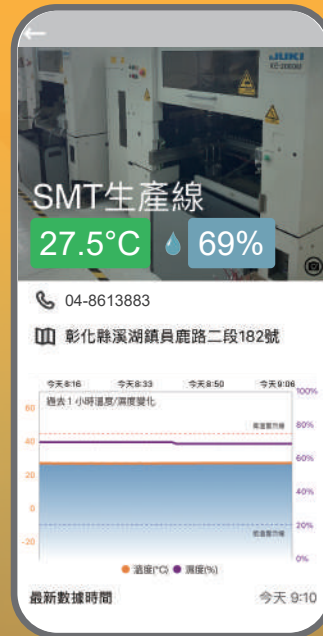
JUKI

SMT生產線

27.5°C

69%

04-8613883

彰化縣溪湖鎮員鹿路二段182號

今天 8:16
今天 8:33
今天 8:50
今天 9:06

過去1小時溫度/濕度變化

60
40
20
0
-20

100%
80%
60%
40%
20%
0%

高溫警示線
低溫警示線

溫度(°C)
濕度(%)

最新數據時間
今天 9:10